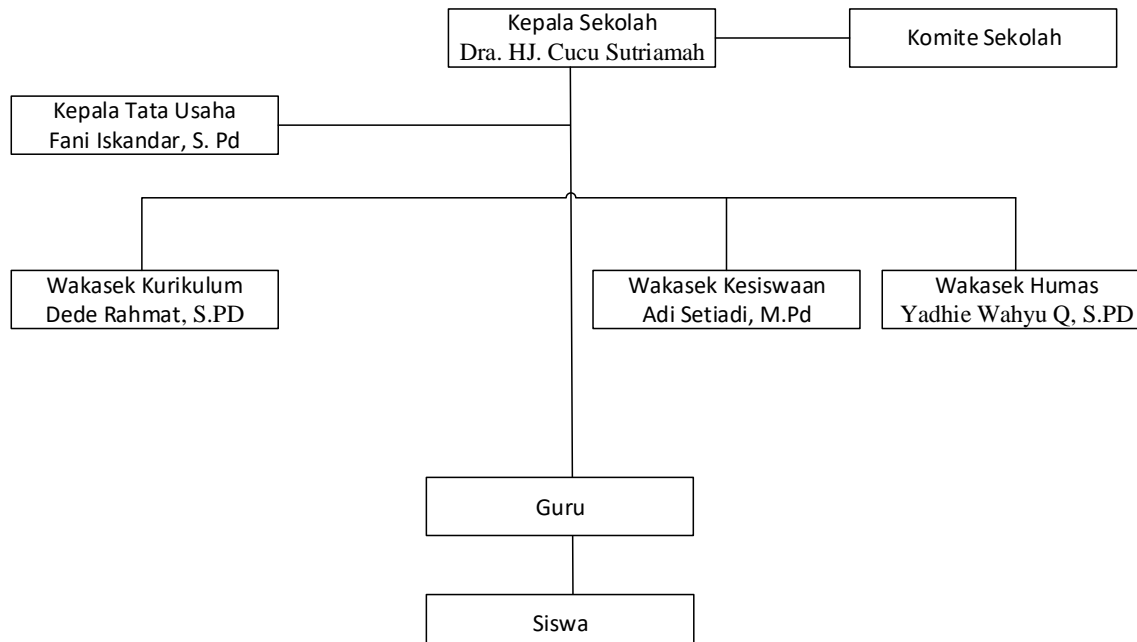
Kepala Sekolah
Dra. HJ. Cucu Sutriamah

Komite Sekolah

Kepala Tata Usaha
Fani Iskandar, S. Pd

Wakasek Kurikulum
Dede Rahmat, S.PD

Wakasek Kesiswaan
Adi Setiadi, M.Pd

Wakasek Humas
Yadhie Wahyu Q, S.PD

Guru

Siswa